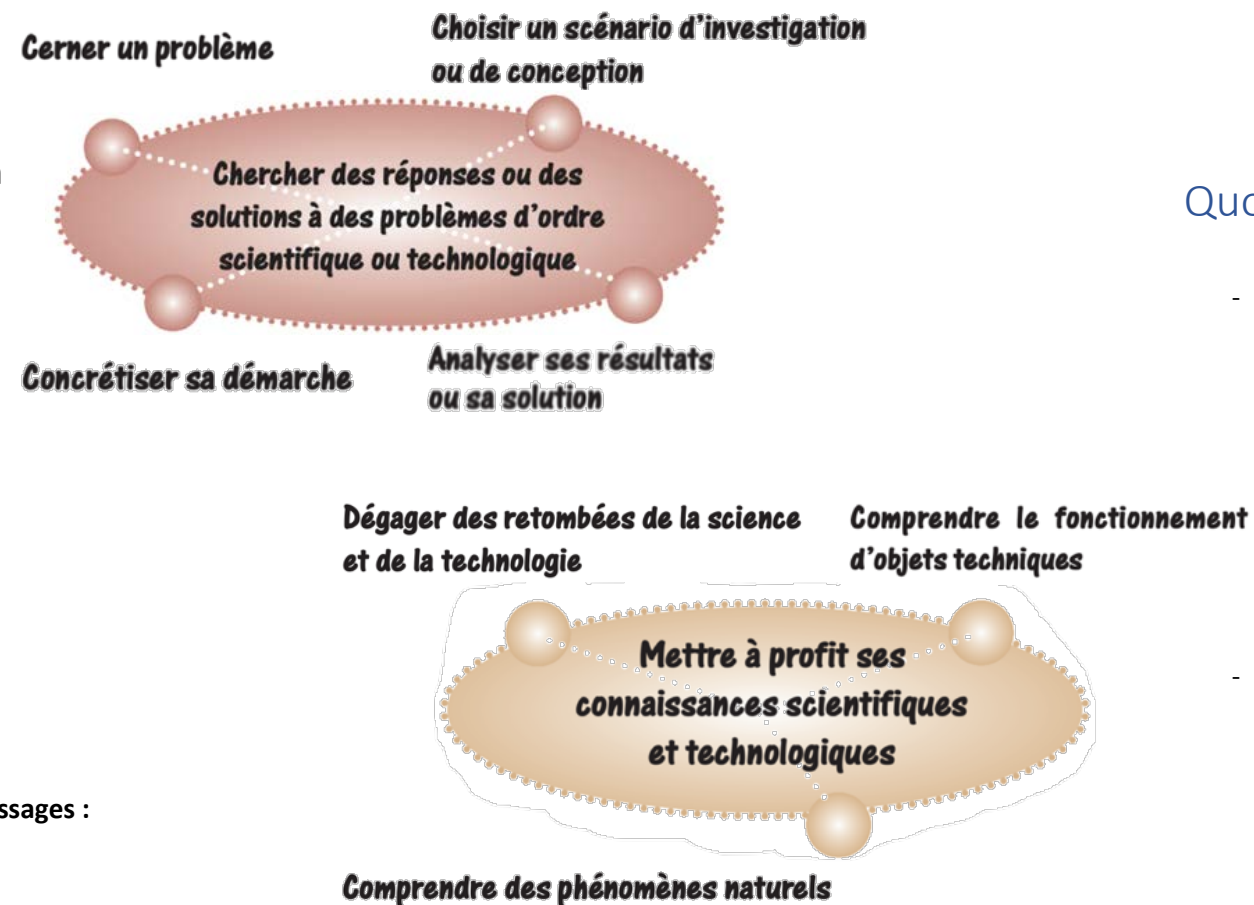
Cerner un problème

Choisir un scénario d'investigation ou de conception

Chercher des réponses ou des solutions à des problèmes d'ordre scientifique ou technologique

Concrétiser sa démarche

Analyser ses résultats ou sa solution

Quo

-

Dégager des retombées de la science et de la technologie

Comprendre le fonctionnement d'objets techniques

Mettre à profit ses connaissances scientifiques et technologiques

-

ssages :

Comprendre des phénomènes naturels